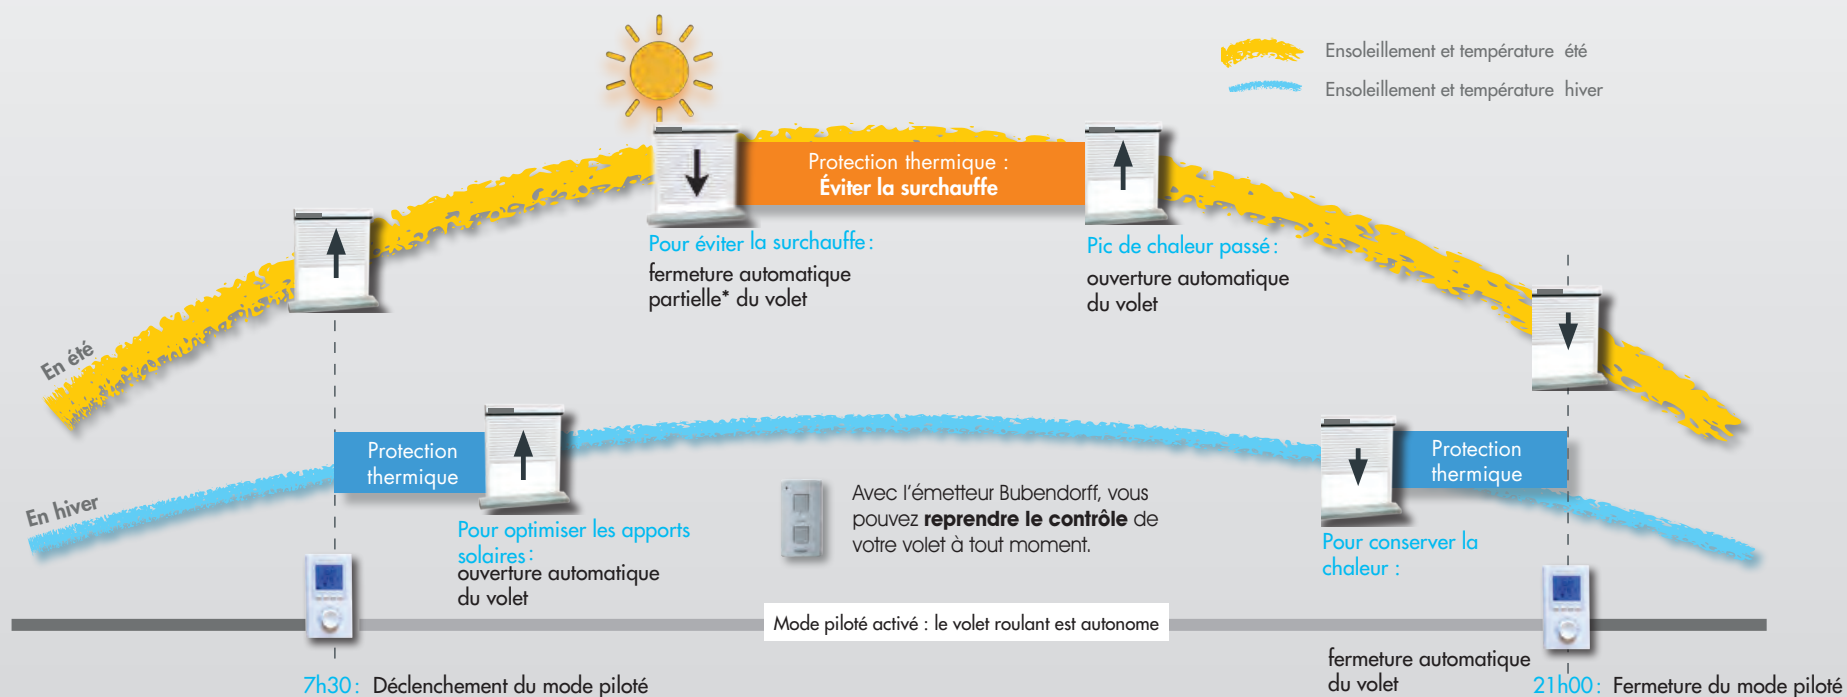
Ensoleillement et température été

Ensoleillement et température hiver

Protection thermique :
Éviter la surchauffe

Pour éviter la surchauffe :
fermeture automatique partielle* du volet

Pic de chaleur passé :
ouverture automatique du volet

En été

En hiver

Protection thermique

Protection thermique

Pour optimiser les apports solaires :
ouverture automatique du volet

Avec l'émetteur Bubendorff, vous pouvez **reprendre le contrôle** de votre volet à tout moment.

Pour conserver la chaleur :
fermeture automatique du volet

Mode piloté activé : le volet roulant est autonome

7h30 : Déclenchement du mode piloté

21h00 : Fermeture du mode piloté